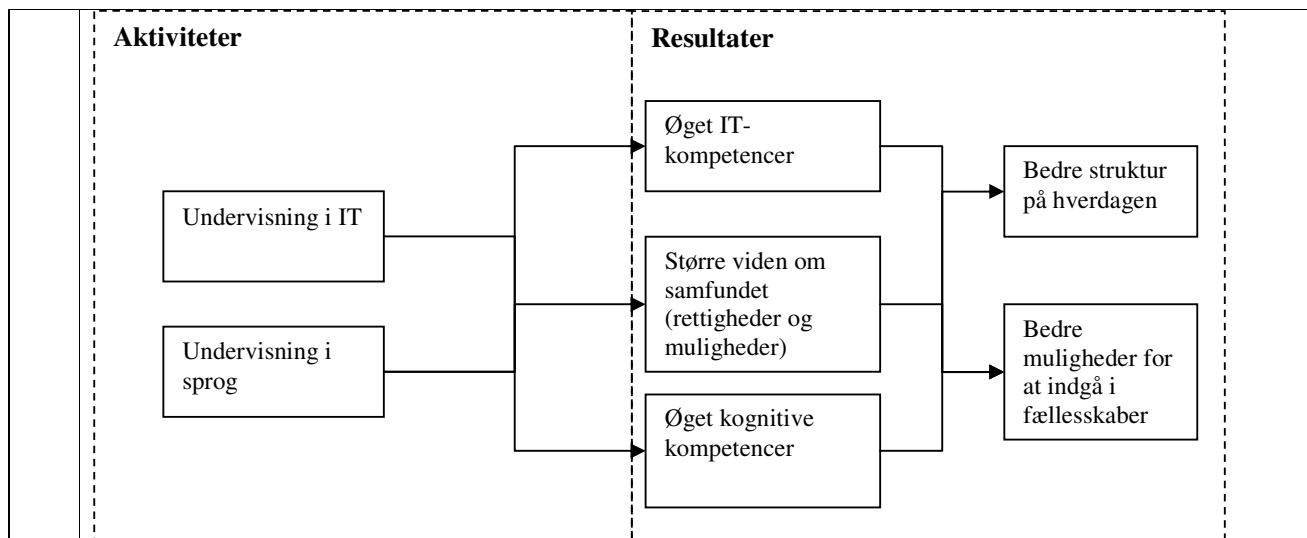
Aktiviteter

Resultater

Undervisning i IT

Undervisning i sprog

Øget IT-kompetencer

Større viden om samfundet (rettigheder og muligheder)

Øget kognitive kompetencer

Bedre struktur på hverdagen

Bedre muligheder for at indgå i fællesskaber